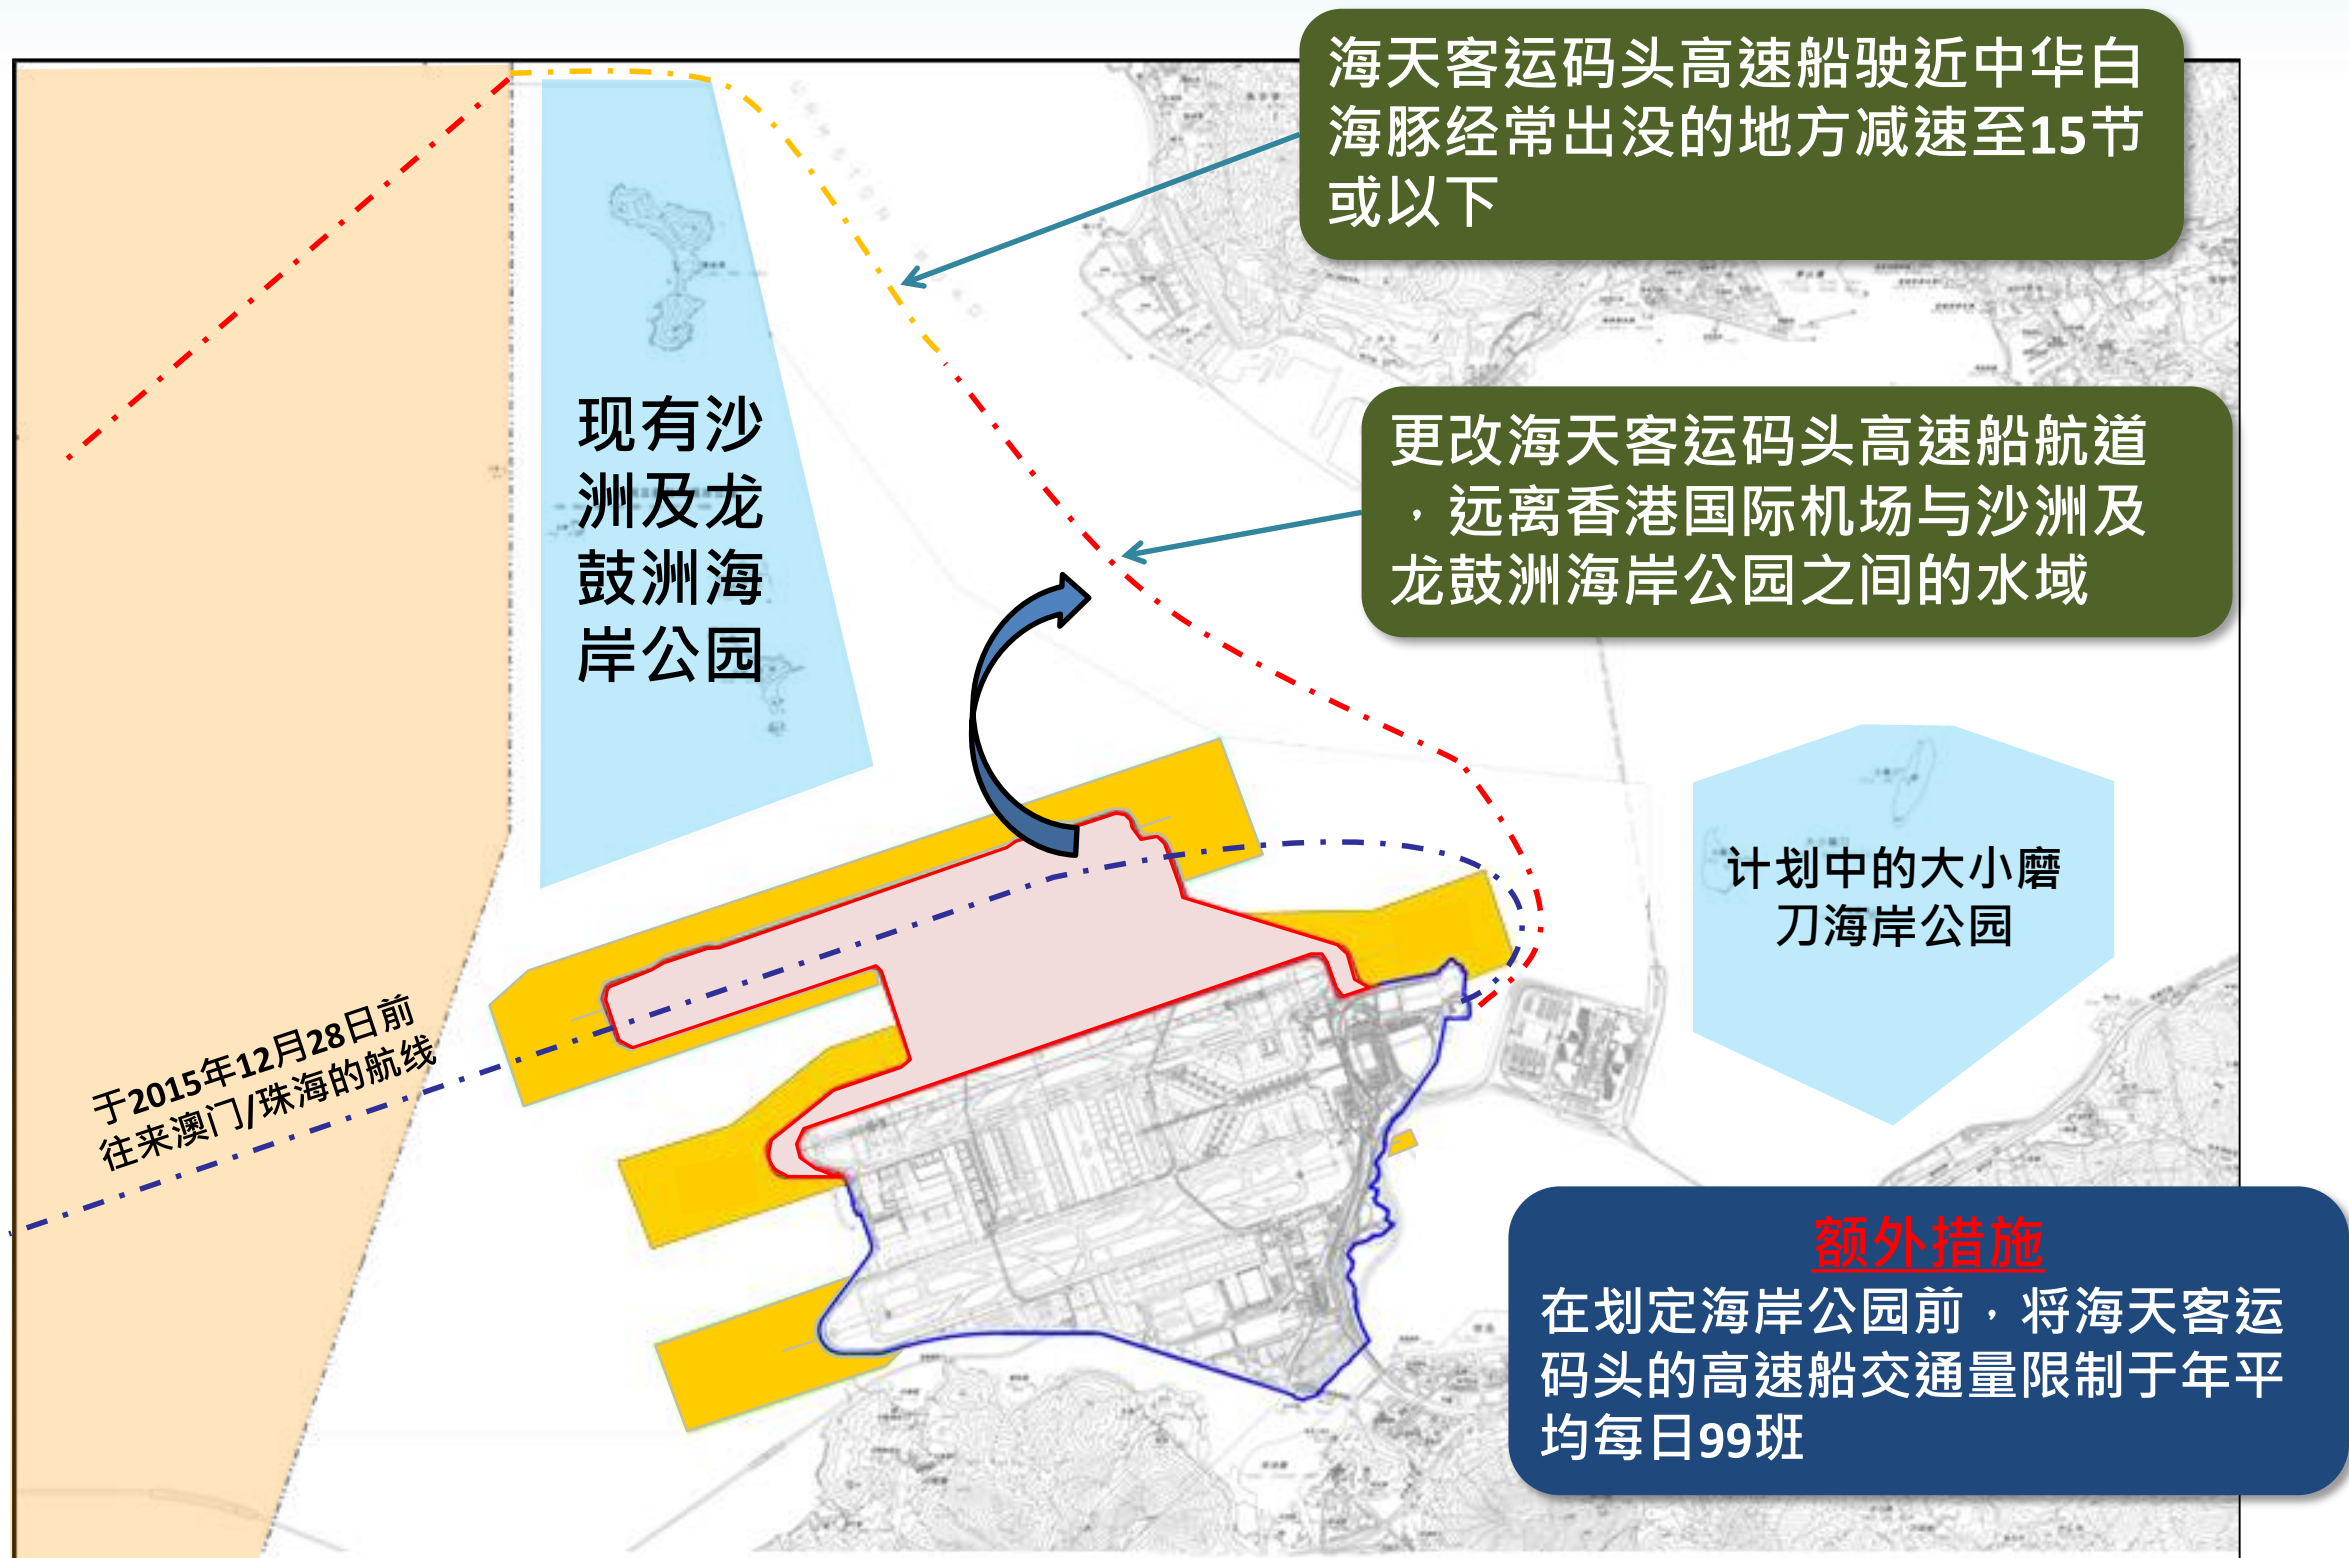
海天客运码头高速船驶近中华白海豚经常出没的地方减速至15节或以下

更改海天客运码头高速船航道，远离香港国际机场与沙洲及龙鼓洲海岸公园之间的水域

现有沙洲及龙鼓洲海岸公园

计划中的大小磨刀海岸公园

于2015年12月28日前往来澳门/珠海的航线

额外措施
在划定海岸公园前，将海天客运码头的高速船交通量限制于年平均每日99班